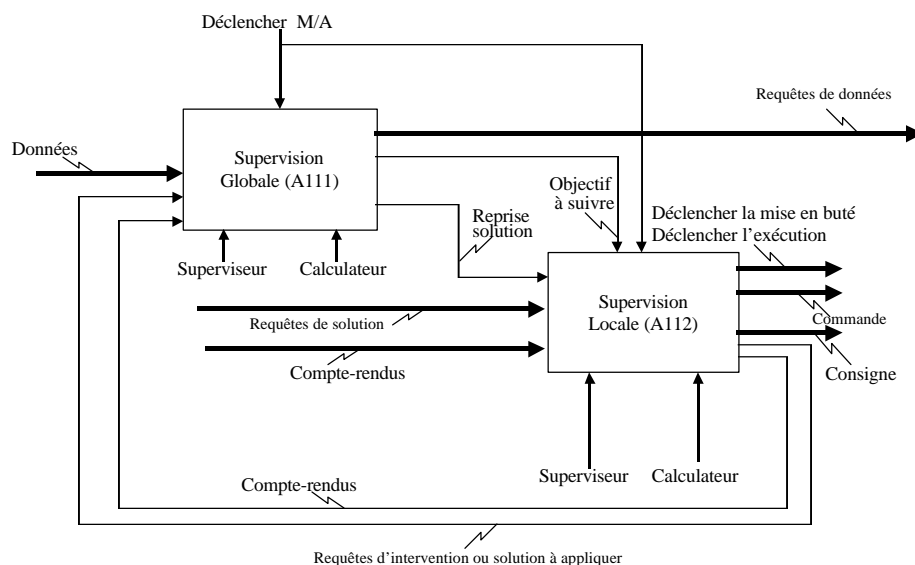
Déclencher M/A

Requêtes de données

Données

Supervision Globale (A111)

Objectif à suivre

Reprise solution

Déclencher la mise en buté

Déclencher l'exécution

Superviseur

Calculateur

Supervision Locale (A112)

Requêtes de solution

Commande

Compte-rendus

Consigne

Superviseur

Calculateur

Compte-rendus

Requêtes d'intervention ou solution à appliquer